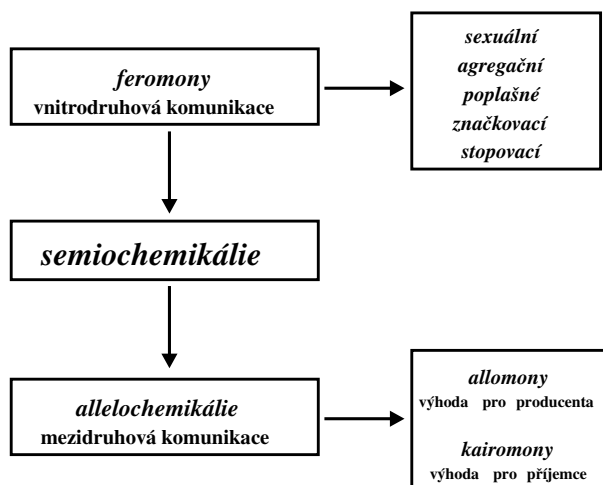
feromony
vnitrodruhová komunikace

sexuální
agregační
poplašné
značkovací
stopovací

semiochemikálie

allelochemikálie
mezidruhová komunikace

allomony
výhoda pro producenta

kairomony
výhoda pro příjemce